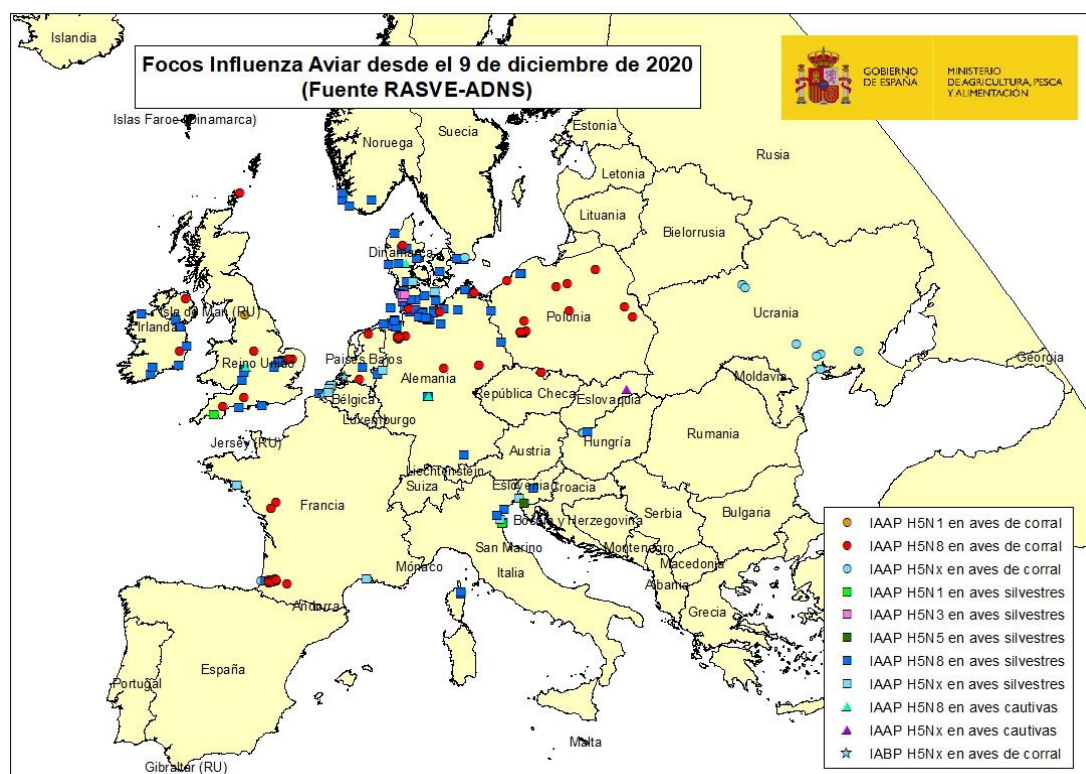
Focos Influenza Aviar desde el 9 de diciembre de 2020
(Fuente RASVE-ADNS)

GOBIERNO DE ESPAÑA
MINISTERIO DE AGRICULTURA, PESCA Y ALIMENTACIÓN

Islandia
Islas Faroe (Dinamarca)
Noruega
Suecia
Estonia
Rusia
Letonia
Lituania
Bielorrusia
Dinamarca
Polonia
Ucrania
Irlanda
Isla de Man (RU)
Reino Unido
Países Bajos
Alemania
Bélgica
Luxemburgo
República Checa
Eslovaquia
Moldavia
Georgia
Jersey (RU)
Austria
Hungría
Rumania
Liechtenstein
Suiza
Francia
Eslovenia
Croacia
Bosnia y Herzegovina
Serbia
Bulgaria
San Marino
Montenegro
Macedonia
Albania
Mónaco
Andorra
Italia
Grecia
España
Portugal
Malta
Gibraltar (RU)

IAAP H5N1 en aves de corral
IAAP H5N8 en aves de corral
IAAP H5Nx en aves de corral
IAAP H5N1 en aves silvestres
IAAP H5N3 en aves silvestres
IAAP H5N5 en aves silvestres
IAAP H5N8 en aves silvestres
IAAP H5Nx en aves silvestres
IAAP H5N8 en aves cautivas
IAAP H5Nx en aves cautivas
IABP H5Nx en aves de corral